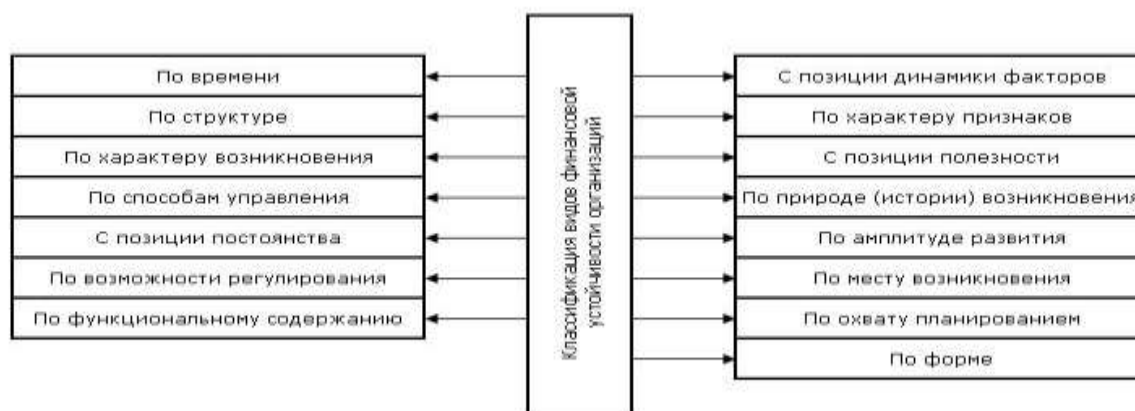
Классификация видов финансовой устойчивости организаций

По времени
По структуре
По характеру возникновения
По способам управления
С позиции постоянства
По возможности регулирования
По функциональному содержанию

С позиции динамики факторов
По характеру признаков
С позиции полезности
По природе (истории) возникновения
По амплитуде развития
По месту возникновения
По охвату планированием
По форме